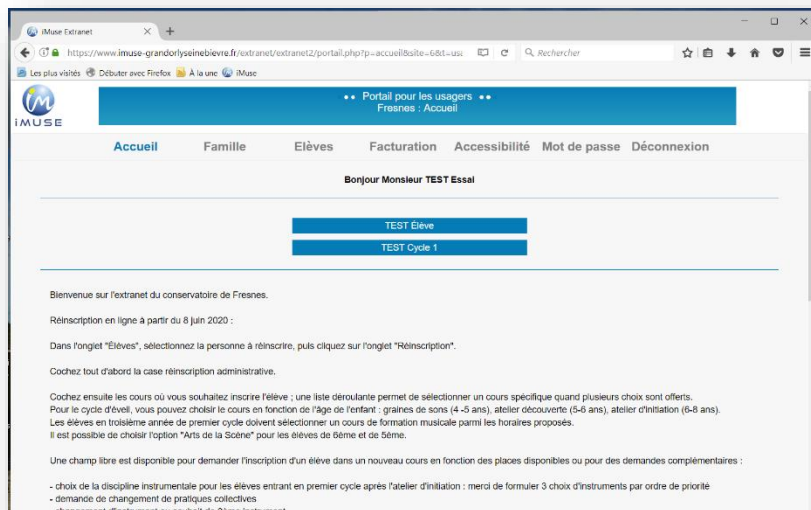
iMuse Extranet × +

https://www.imuse-grandorlyseinebievre.fr/extranet/extranet2/portail.php?p=accueil&site=6&t=us Rechercher

Les plus visités Débuter avec Firefox À la une iMuse

iMUSE

•• Portail pour les usagers ••
Fresnes : Accueil

Accueil Famille Elèves Facturation Accessibilité Mot de passe Déconnexion

Bonjour Monsieur TEST Essai

TEST Élève

TEST Cycle 1

Bienvenue sur l'extranet du conservatoire de Fresnes.

Réinscription en ligne à partir du 8 juin 2020 :

Dans l'onglet "Élèves", sélectionnez la personne à réinscrire, puis cliquez sur l'onglet "Réinscription".

Cochez tout d'abord la case réinscription administrative.

Cochez ensuite les cours où vous souhaitez inscrire l'élève ; une liste déroulante permet de sélectionner un cours spécifique quand plusieurs choix sont offerts.
Pour le cycle d'éveil, vous pouvez choisir le cours en fonction de l'âge de l'enfant : graines de sons (4 -5 ans), atelier découverte (5-6 ans), atelier d'initiation (6-8 ans).
Les élèves en troisième année de premier cycle doivent sélectionner un cours de formation musicale parmi les horaires proposés.
Il est possible de choisir l'option "Arts de la Scène" pour les élèves de 6ème et de 5ème.

Une champ libre est disponible pour demander l'inscription d'un élève dans un nouveau cours en fonction des places disponibles ou pour des demandes complémentaires :

- choix de la discipline instrumentale pour les élèves entrant en premier cycle après l'atelier d'initiation : merci de formuler 3 choix d'instruments par ordre de priorité
- demande de changement de pratiques collectives
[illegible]